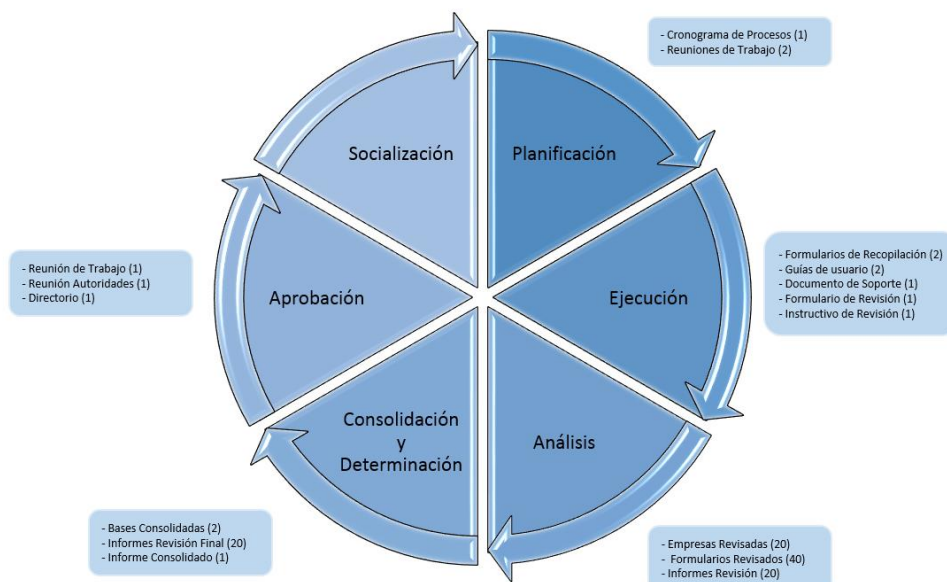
- Cronograma de Procesos (1)
- Reuniones de Trabajo (2)

Socialización

Planificación

- Formularios de Recopilación (2)
- Guías de usuario (2)
- Documento de Soporte (1)
- Formulario de Revisión (1)
- Instructivo de Revisión (1)

- Reunión de Trabajo (1)
- Reunión Autoridades (1)
- Directorio (1)

Aprobación

Ejecución

Consolidación y Determinación

Análisis

- Bases Consolidadas (2)
- Informes Revisión Final (20)
- Informe Consolidado (1)

- Empresas Revisadas (20)
- Formularios Revisados (40)
- Informes Revisión (20)